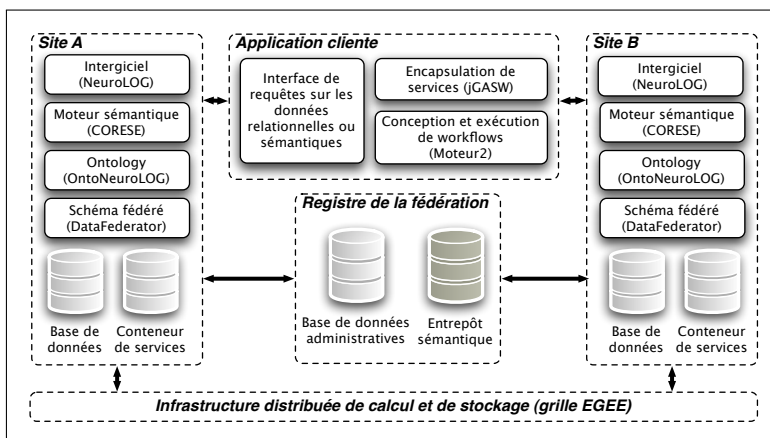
Site A

Intergiciel (NeuroLOG)

Moteur sémantique (CORESE)

Ontology (OntoNeuroLOG)

Schéma fédéré (DataFederator)

Base de données

Conteneur de services

Application cliente

Interface de requêtes sur les données relationnelles ou sémantiques

Encapsulation de services (jGASW)

Conception et exécution de workflows (Moteur2)

Registre de la fédération

Base de données administratives

Entrepôt sémantique

Site B

Intergiciel (NeuroLOG)

Moteur sémantique (CORESE)

Ontology (OntoNeuroLOG)

Schéma fédéré (DataFederator)

Base de données

Conteneur de services

Infrastructure distribuée de calcul et de stockage (grille EGEE)